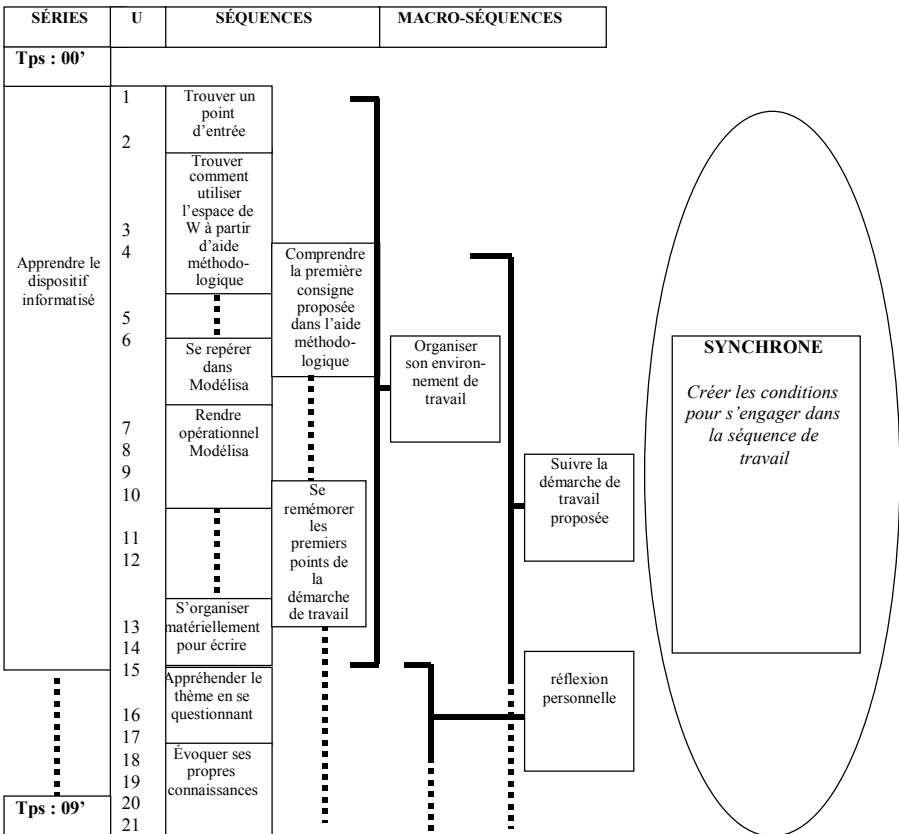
| SÉRIES | U | SÉQUENCES | MACRO-SÉQUENCES |
|---|---|---|---|

Tps : 00'

Apprendre le dispositif informatisé

1
2
3
4
5
6
7
8
9
10
11
12
13
14
15
16
17
18
19
20
21

Trouver un point d'entrée

Trouver comment utiliser l'espace de W à partir d'aide méthodologique

Se repérer dans Modélisa

Rendre opérationnel Modélisa

S'organiser matériellement pour écrire

Appréhender le thème en se questionnant

Évoquer ses propres connaissances

Comprendre la première consigne proposée dans l'aide méthodologique

Se remémorer les premiers points de la démarche de travail

Organiser son environnement de travail

Suivre la démarche de travail proposée

réflexion personnelle

SYNCHRONE

*Créer les conditions pour s'engager dans la séquence de travail*

Tps : 09'